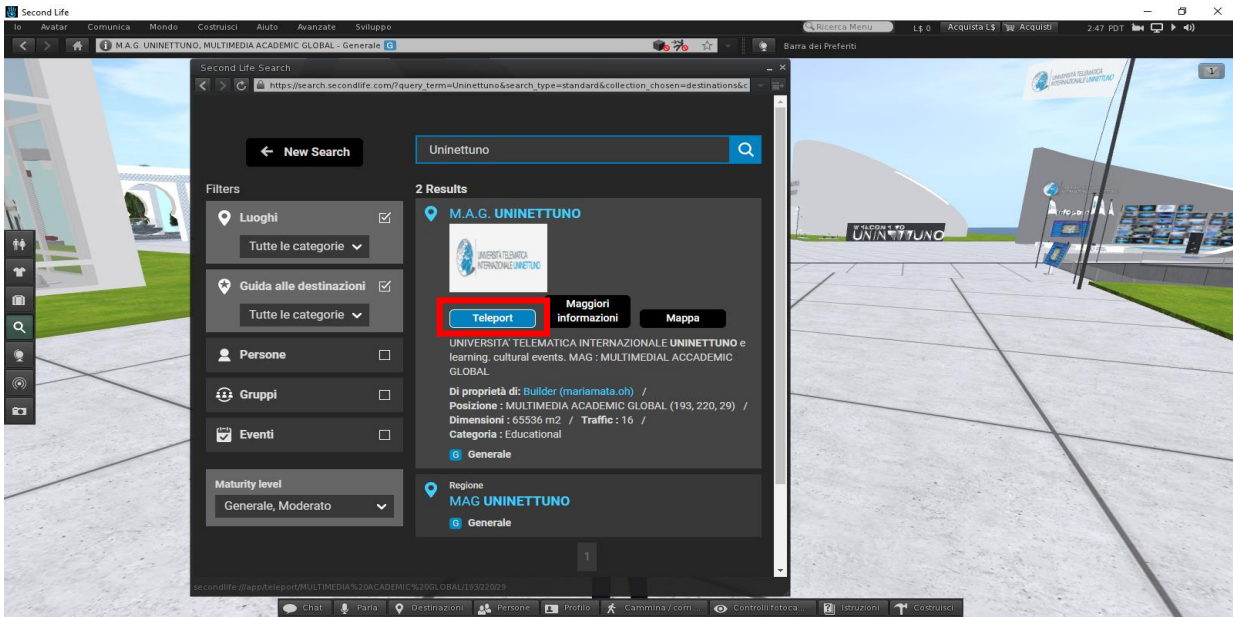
Second Life

Io Avatar Comunica Mondo Costruisci Aiuto Avanzate Sviluppo

Ricerca Menu L$ 0 Acquista L$ Acquisti 2:47 PDT

M.A.G. UNINETTUNO, MULTIMEDIA ACADEMIC GLOBAL - Generale G

Barra dei Preferiti

Second Life Search

https://search.secondlife.com/?query_term=Uninettuno&search_type=standard&collection_chosen=destinations&c

← New Search

Uninettuno

Filters

Luoghi

Tutte le categorie

Guida alle destinazioni

Tutte le categorie

Persone

Gruppi

Eventi

Maturity level

Generale, Moderato

2 Results

M.A.G. UNINETTUNO

UNIVERSITÀ TELEMATICA INTERNAZIONALE UNINETTUNO

Teleport

Maggiori informazioni

Mappa

UNIVERSITA' TELEMATICA INTERNAZIONALE UNINETTUNO e learning. cultural events. MAG : MULTIMEDIAL ACCADEMIC GLOBAL

Di proprietà di: Builder (mariamata.oh) /
Posizione : MULTIMEDIA ACADEMIC GLOBAL (193, 220, 29) /
Dimensioni : 65536 m2 / Traffic : 16 /
Categoria : Educational

G Generale

Regione

MAG UNINETTUNO

G Generale

1

secondlife:///app/teleport/MULTIMEDIA%20ACADEMIC%20GLOBAL/193/220/29

UNIVERSITÀ TELEMATICA INTERNAZIONALE UNINETTUNO

WELCOME TO UNINETTUNO

Chat Parla Destinazioni Persone Profilo Cammina / corri... Controlli fotoca... Istruzioni Costruisci